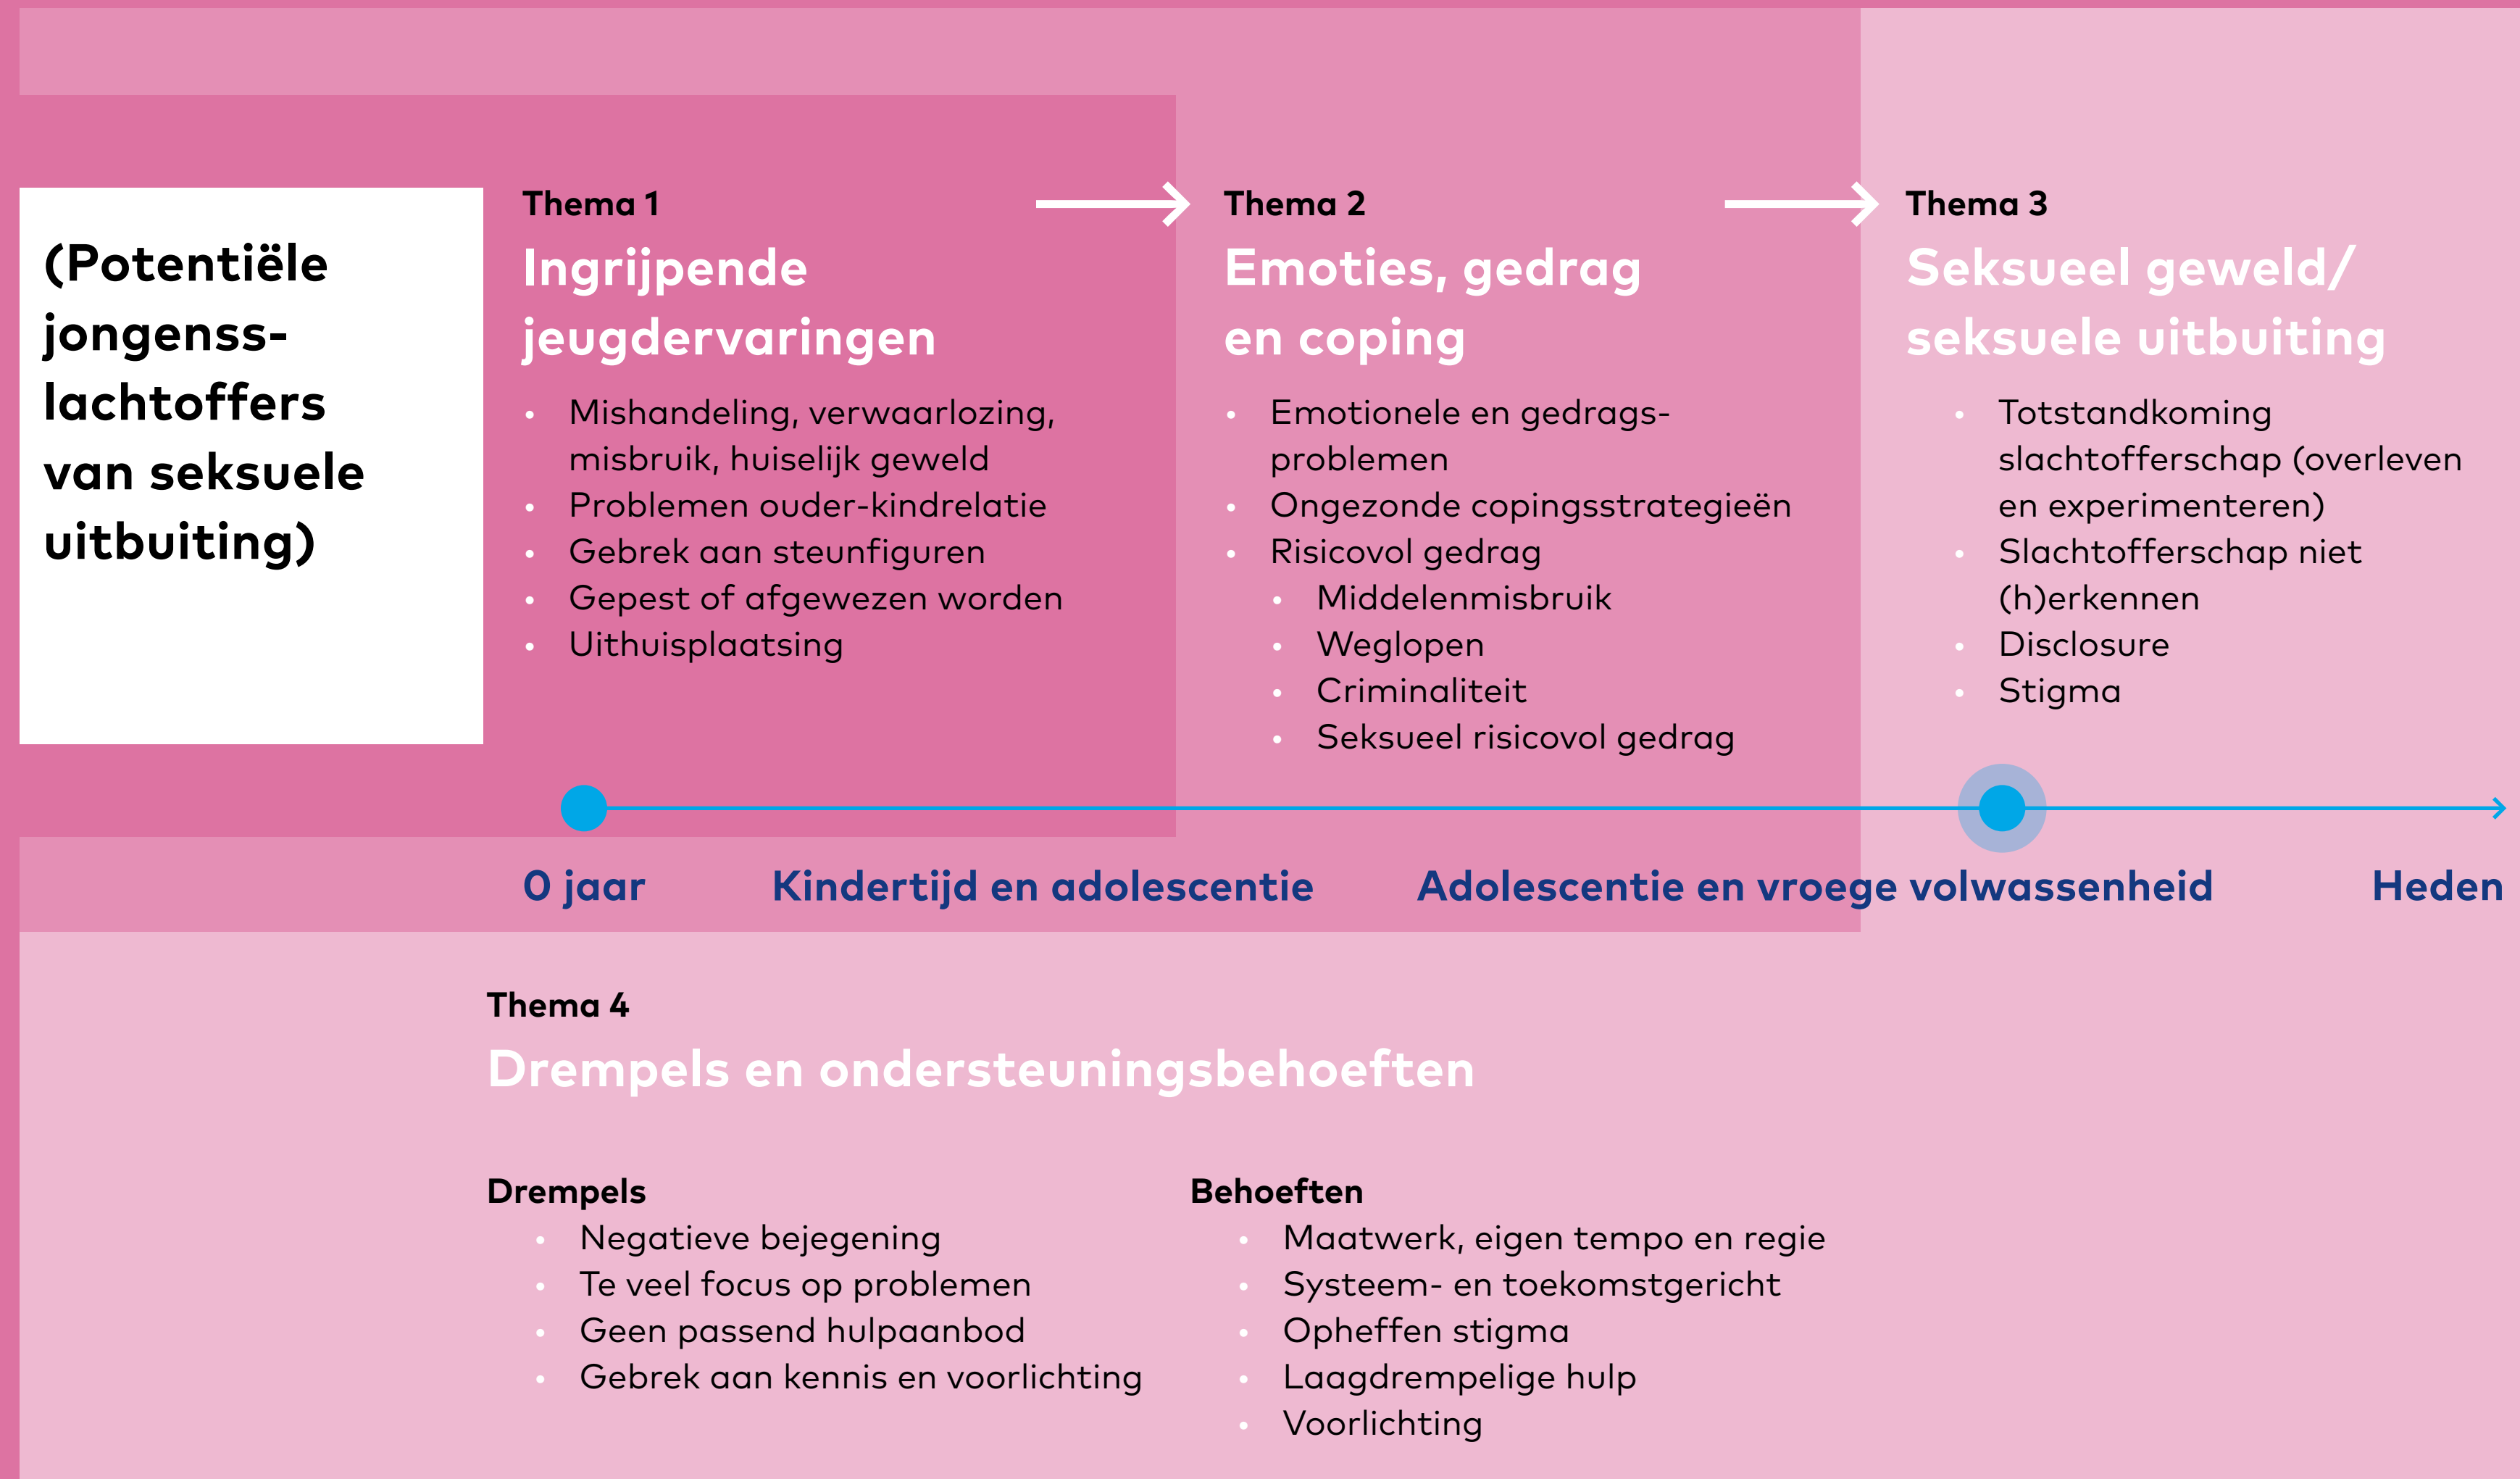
(Potentiële jongensslachtoffers van seksuele uitbuiting)

Thema 1
Ingrijpende jeugdervaringen
- Mishandeling, verwaarlozing, misbruik, huiselijk geweld
- Problemen ouder-kindrelatie
- Gebrek aan steunfiguren
- Gepest of afgewezen worden
- Uithuisplaatsing

Thema 2
Emoties, gedrag en coping
- Emotionele en gedragsproblemen
- Ongezonde copingsstrategieën
- Risicovol gedrag
  - Middelenmisbruik
  - Weglopen
  - Criminaliteit
  - Seksueel risicovol gedrag

Thema 3
Seksueel geweld/ seksuele uitbuiting
- Totstandkoming slachtofferschap (overleven en experimenteren)
- Slachtofferschap niet (h)erkennen
- Disclosure
- Stigma

0 jaar
Kindertijd en adolescentie
Adolescentie en vroege volwassenheid
Heden

Thema 4
Drempels en ondersteuningsbehoeften

Drempels
- Negatieve bejegening
- Te veel focus op problemen
- Geen passend hulpaanbod
- Gebrek aan kennis en voorlichting

Behoeften
- Maatwerk, eigen tempo en regie
- Systeem- en toekomstgericht
- Opheffen stigma
- Laagdrempelige hulp
- Voorlichting